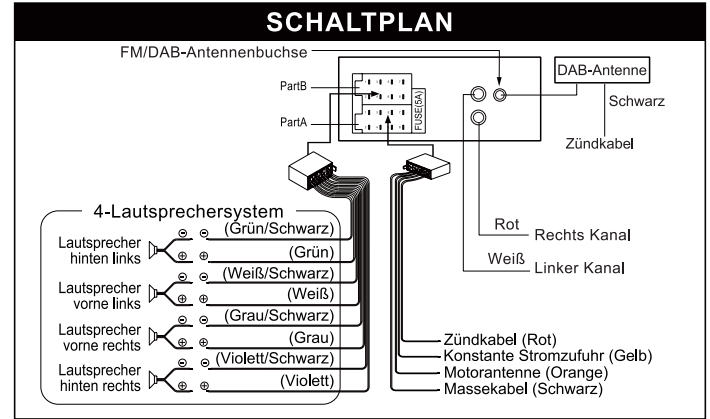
SCHALTPLAN

FM/DAB-Antennenbuchse

DAB-Antenne

Schwarz

Zündkabel

PartB

PartA

FUSE(5A)

Rot

Rechts Kanal

Weiß

Linker Kanal

4-Lautsprechersystem

Lautsprecher hinten links

Lautsprecher vorne links

Lautsprecher vorne rechts

Lautsprecher hinten rechts

⊖ ⊖ (Grün/Schwarz)

⊕ ⊕ (Grün)

⊖ ⊖ (Weiß/Schwarz)

⊕ ⊕ (Weiß)

⊖ ⊖ (Grau/Schwarz)

⊕ ⊕ (Grau)

⊖ ⊖ (Violett/Schwarz)

⊕ ⊕ (Violett)

Zündkabel (Rot)

Konstante Stromzufuhr (Gelb)

Motorantenne (Orange)

Massekabel (Schwarz)